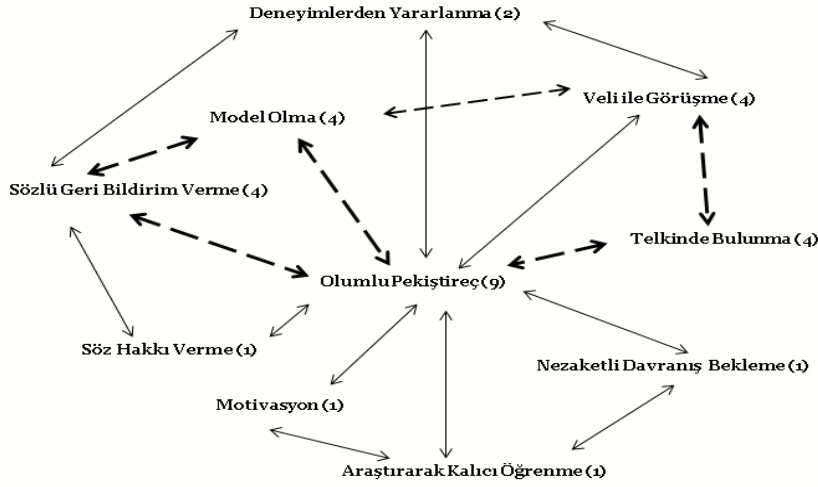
Deneyimlerden Yararlanma (2)

Model Olma (4)

Veli ile Görüşme (4)

Sözlü Geri Bildirim Verme (4)

Telkinde Bulunma (4)

Olumlu Pekiştireç (9)

Söz Hakkı Verme (1)

Nezaketli Davranış Bekleme (1)

Motivasyon (1)

Araştırarak Kalıcı Öğrenme (1)